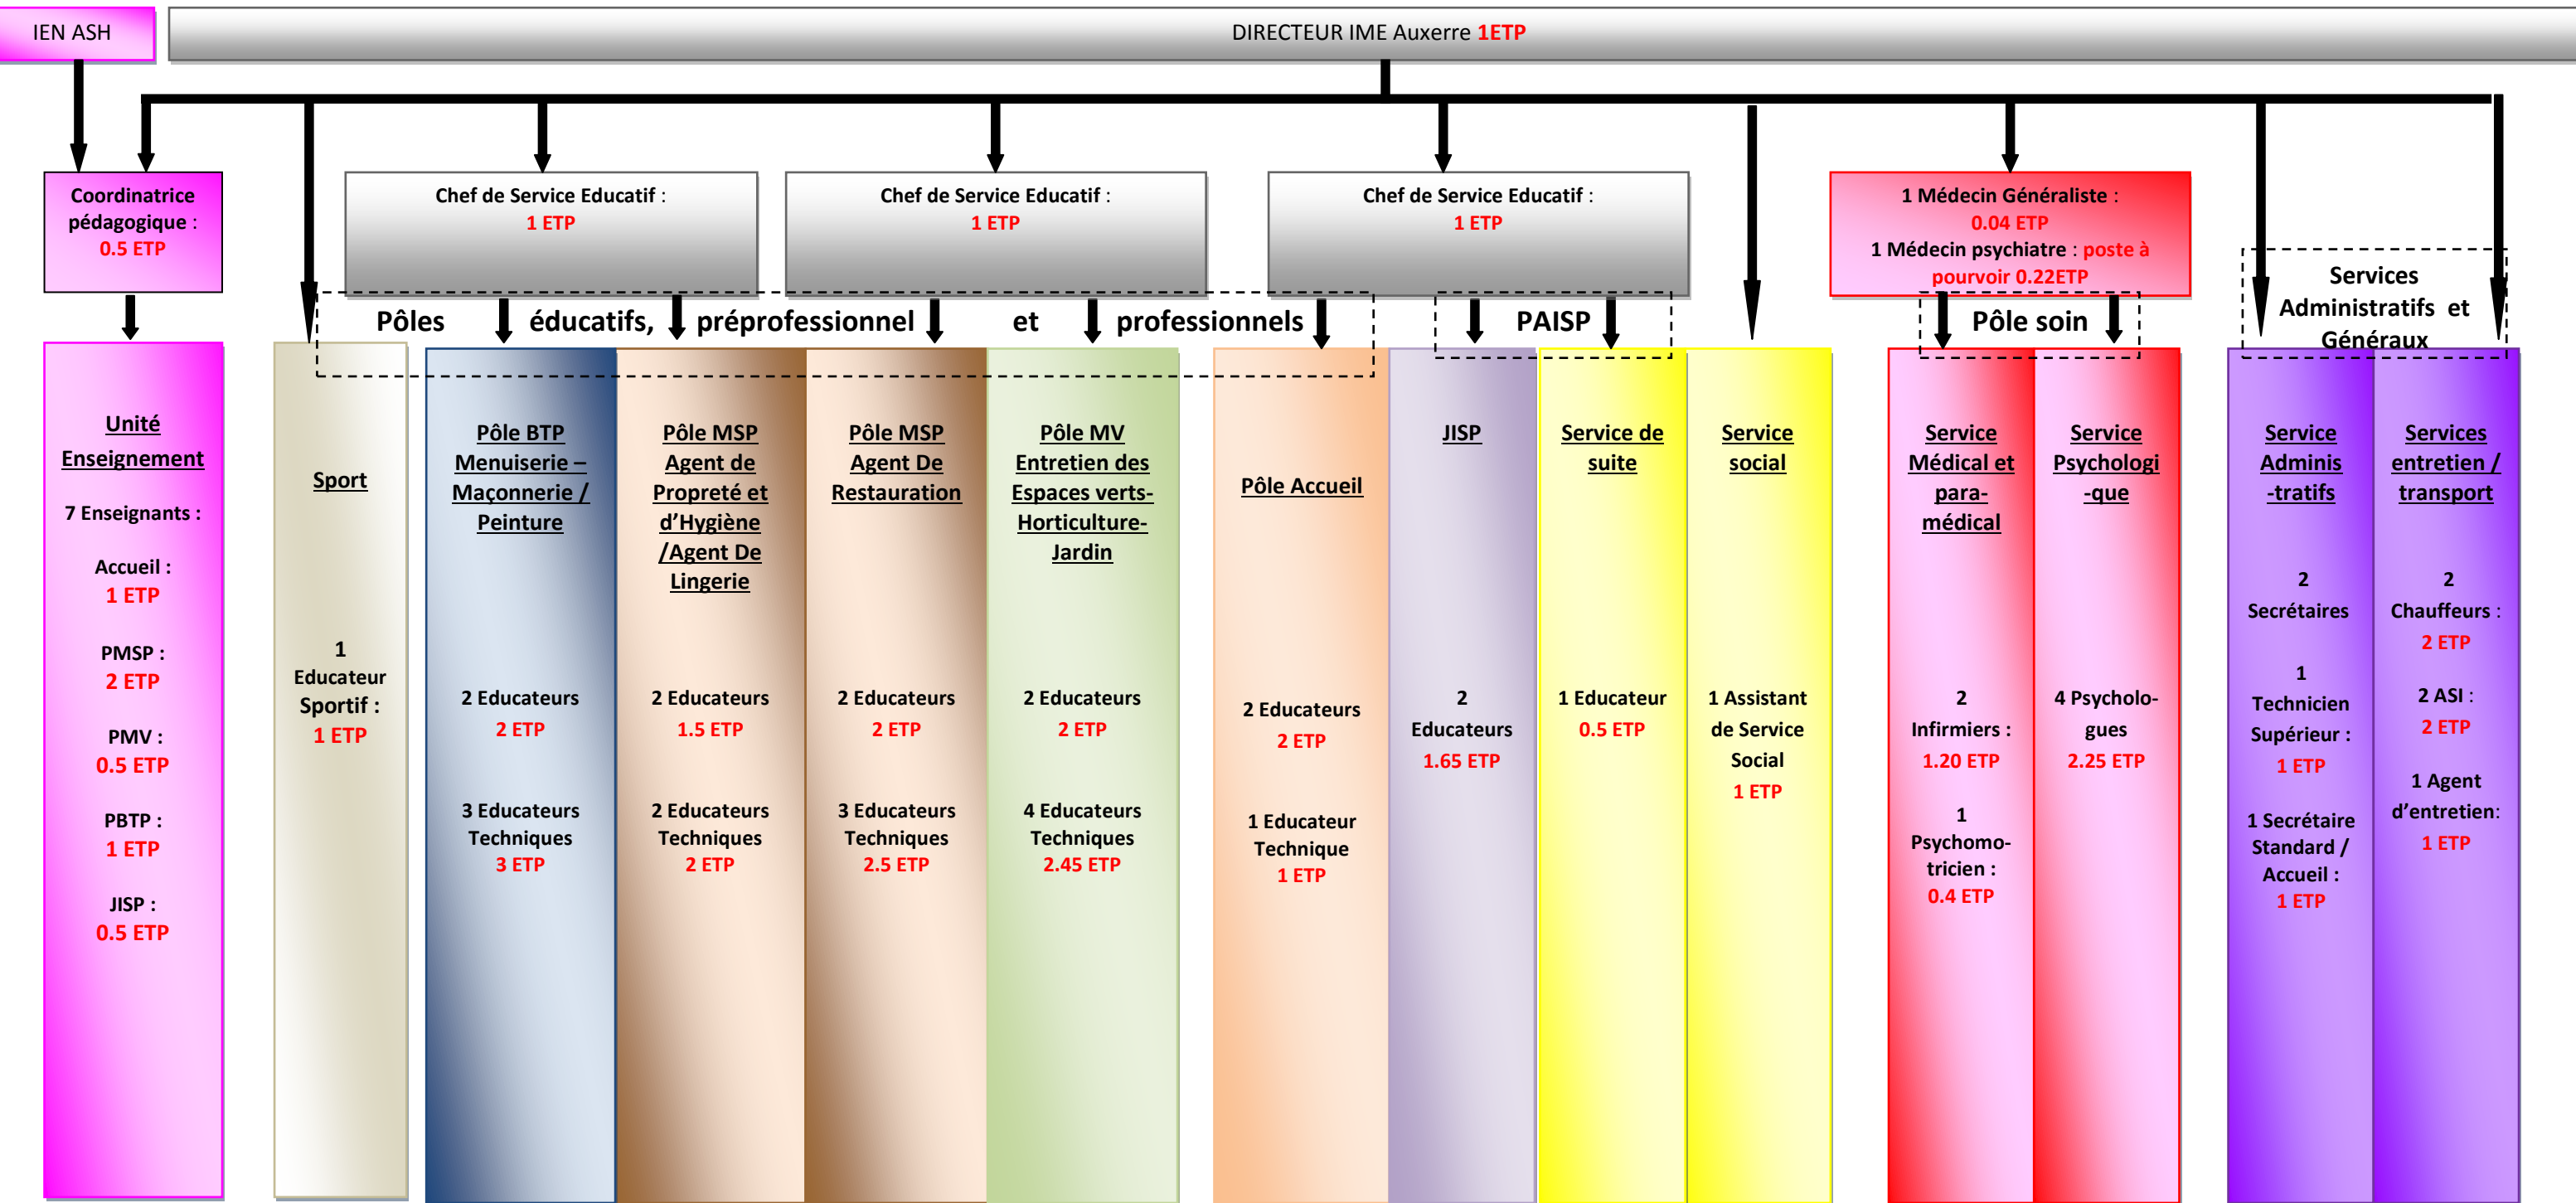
IEN ASH

DIRECTEUR IME Auxerre 1ETP

Coordinatrice pédagogique : 0.5 ETP

Chef de Service Educatif : 1 ETP

Chef de Service Educatif : 1 ETP

Chef de Service Educatif : 1 ETP

1 Médecin Généraliste : 0.04 ETP
1 Médecin psychiatre : poste à pourvoir 0.22ETP

Services Administratifs et Généraux

Pôles éducatifs, préprofessionnel et professionnels

PAISP

Pôle soin

Unité Enseignement

7 Enseignants :

Accueil : 1 ETP

PMSP : 2 ETP

PMV : 0.5 ETP

PBTP : 1 ETP

JISP : 0.5 ETP

Sport

1 Educateur Sportif : 1 ETP

Pôle BTP Menuiserie – Maçonnerie / Peinture

2 Educateurs 2 ETP

3 Educateurs Techniques 3 ETP

Pôle MSP Agent de Propreté et d'Hygiène /Agent De Lingerie

2 Educateurs 1.5 ETP

2 Educateurs Techniques 2 ETP

Pôle MSP Agent De Restauration

2 Educateurs 2 ETP

3 Educateurs Techniques 2.5 ETP

Pôle MV Entretien des Espaces verts- Horticulture- Jardin

2 Educateurs 2 ETP

4 Educateurs Techniques 2.45 ETP

Pôle Accueil

2 Educateurs 2 ETP

1 Educateur Technique 1 ETP

JISP

2 Educateurs 1.65 ETP

Service de suite

1 Educateur 0.5 ETP

Service social

1 Assistant de Service Social 1 ETP

Service Médical et para-médical

2 Infirmiers : 1.20 ETP

1 Psychomo-tricien : 0.4 ETP

Service Psychologi -que

4 Psycholo-gues 2.25 ETP

Service Adminis -tratifs

2 Secrétaires

1 Technicien Supérieur : 1 ETP

1 Secrétaire Standard / Accueil : 1 ETP

Services entretien / transport

2 Chauffeurs : 2 ETP

2 ASI : 2 ETP

1 Agent d'entretien: 1 ETP